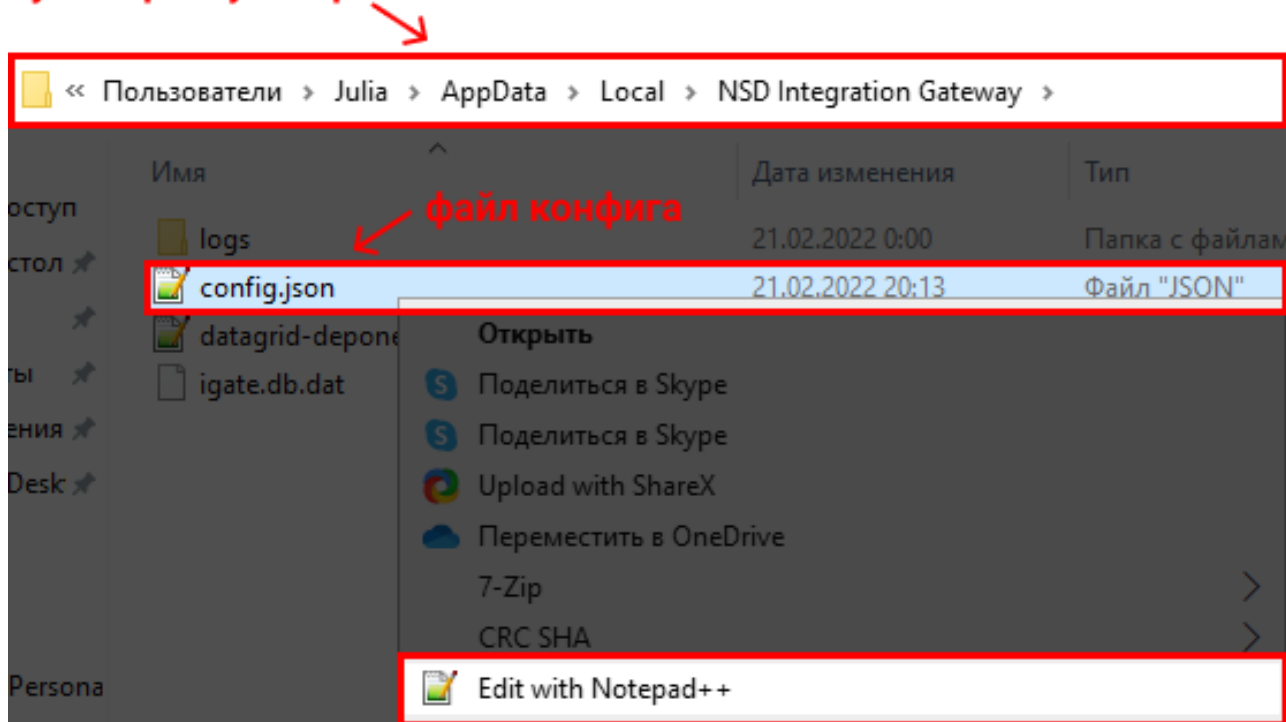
« Пользователи › Julia › AppData › Local › NSD Integration Gateway ›

Имя
Дата изменения
Тип

оступ
стол
ты
ения
Desk
Persona

файл конфига

logs 21.02.2022 0:00 Папка с файлам
config.json 21.02.2022 20:13 Файл "JSON"
datagrid-depone
igate.db.dat

Открыть
Поделиться в Skype
Поделиться в Skype
Upload with ShareX
Переместить в OneDrive
7-Zip
CRC SHA
Edit with Notepad++